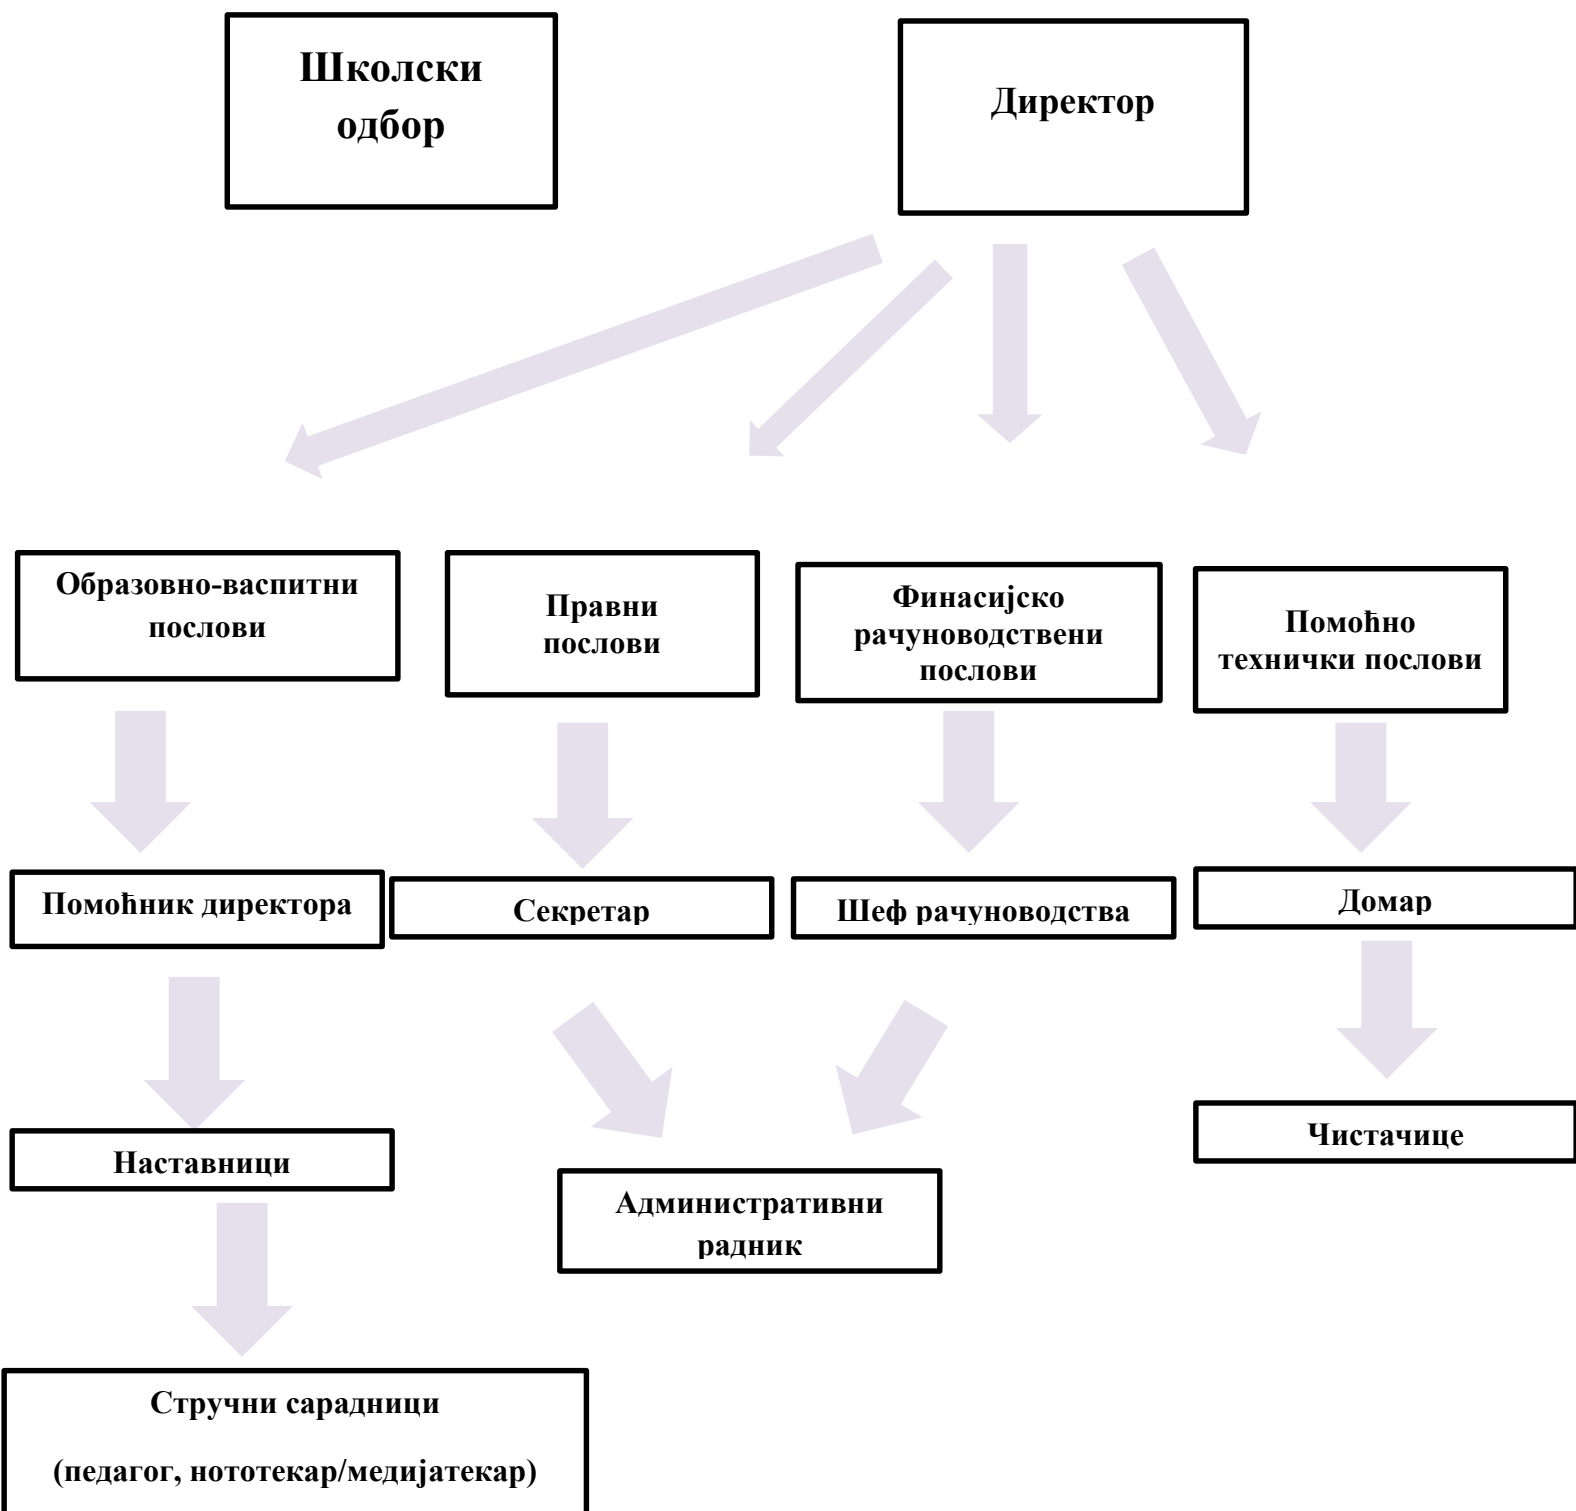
Школски одбор

Директор

Образовно-васпитни послови

Правни послови

Финасијско рачуноводствени послови

Помоћно технички послови

Помоћник директора

Секретар

Шеф рачуноводства

Домар

Наставници

Административни радник

Чистачице

Стручни сарадници

(педагог, нототекар/медијатекар)